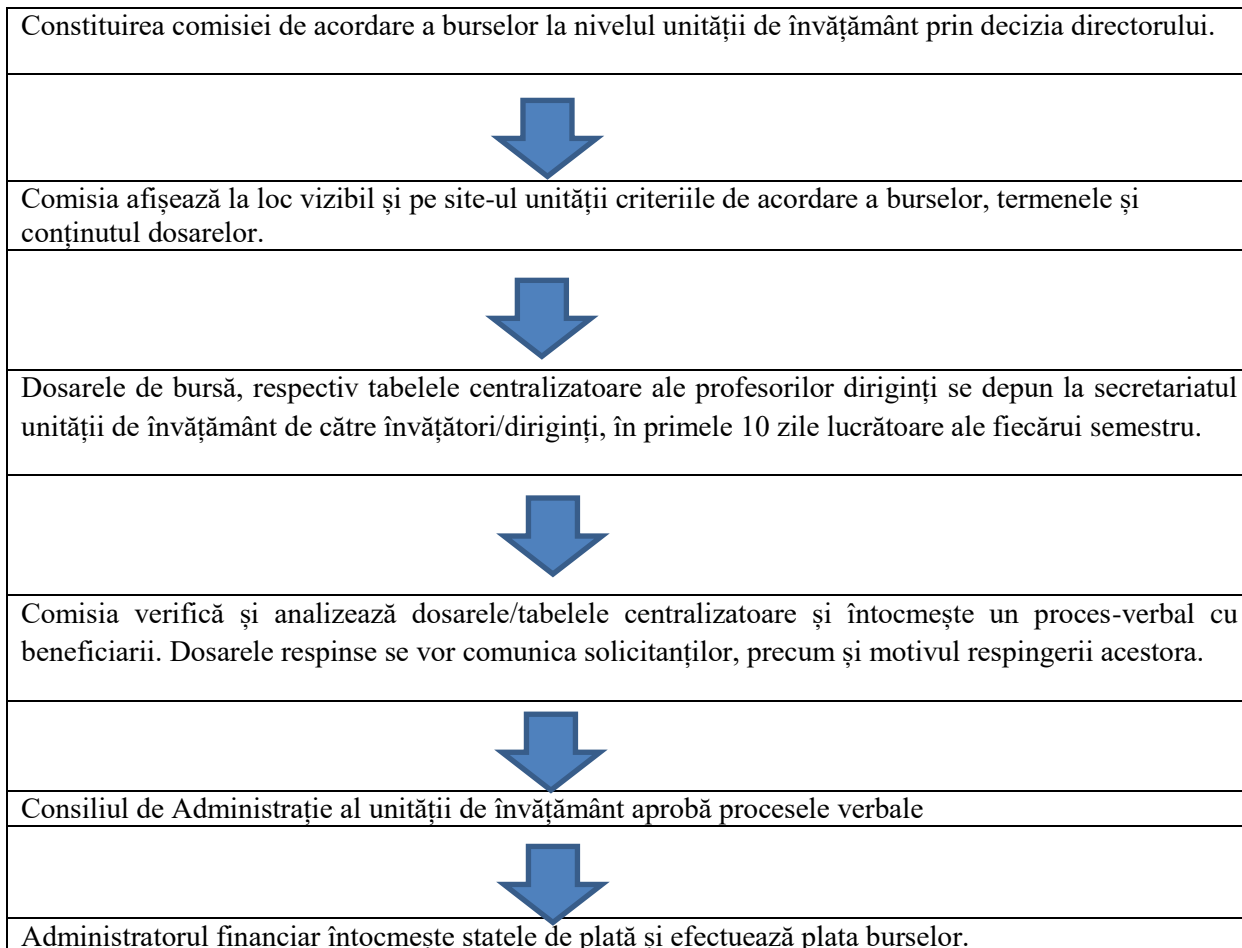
Constituirea comisiei de acordare a burselor la nivelul unității de învățământ prin decizia directorului.

Comisia afișează la loc vizibil și pe site-ul unității criteriile de acordare a burselor, termenele și conținutul dosarelor.

Dosarele de bursă, respectiv tabelele centralizatoare ale profesorilor diriginți se depun la secretariatul unității de învățământ de către învățători/diriginți, în primele 10 zile lucrătoare ale fiecărui semestru.

Comisia verifică și analizează dosarele/tabelele centralizatoare și întocmește un proces-verbal cu beneficiarii. Dosarele respinse se vor comunica solicitanților, precum și motivul respingerii acestora.

Consiliul de Administrație al unității de învățământ aprobă procesele verbale

Administratorul financiar întocmește statele de plată și efectuează plata burselor.